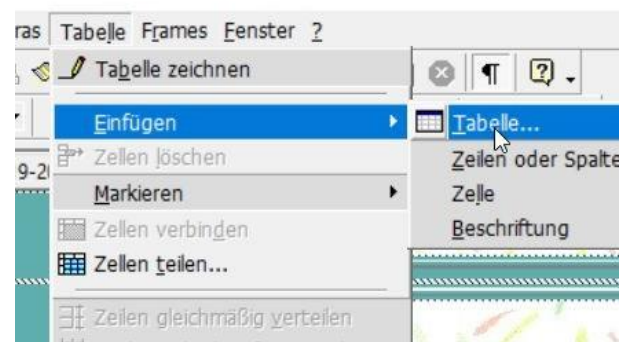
ras Tabelle Frames Fenster ?

Tabelle zeichnen

Einfügen

Zellen löschen

Markieren

Zellen verbinden

Zellen teilen...

Zeilen gleichmäßig verteilen

9-2

Tabelle...

Zeilen oder Spalte

Zelle

Beschriftung